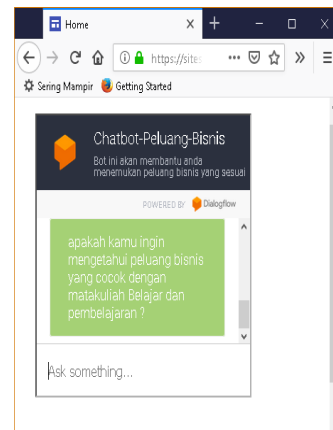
Home
https://sites
Sering Mampir
Getting Started

Chatbot-Peluang-Bisnis
Bot ini akan membantu anda menemukan peluang bisnis yang sesuai

POWERED BY Dialogflow

apakah kamu ingin mengetahui peluang bisnis yang cocok dengan matakuliah Belajar dan pembelajaran ?

Ask something...